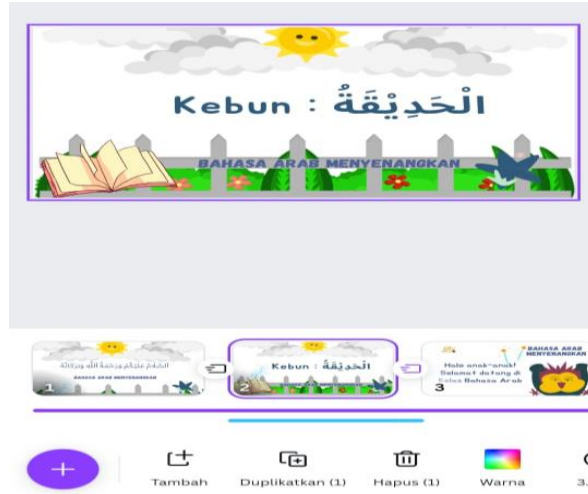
Kebun : الْحَدِيْقَةُ

BAHASA ARAB MENYENANGKAN

السلام عليكم ورحمة الله وبركاته

BAHASA ARAB MENYENANGKAN

1

Kebun : الْحَدِيْقَةُ

2

Halo anak-anak! Selamat datang di Kelas Bahasa Arab

BAHASA ARAB MENYENANGKAN

3

Tambah

Duplikatkan (1)

Hapus (1)

Warna

3.